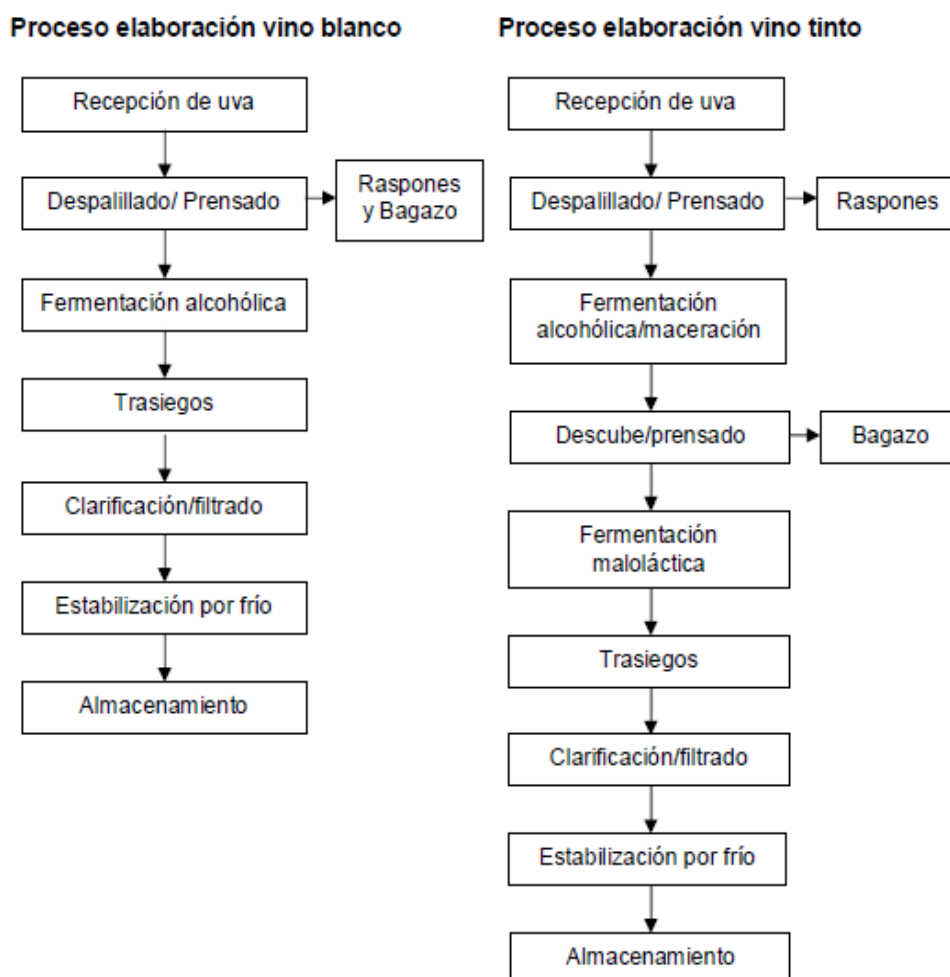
Proceso elaboración vino blanco

Recepción de uva

Despalillado/ Prensado

Raspones y Bagazo

Fermentación alcohólica

Trasiegos

Clarificación/filtrado

Estabilización por frío

Almacenamiento

Proceso elaboración vino tinto

Recepción de uva

Despalillado/ Prensado

Raspones

Fermentación alcohólica/maceración

Descube/prensado

Bagazo

Fermentación maloláctica

Trasiegos

Clarificación/filtrado

Estabilización por frío

Almacenamiento